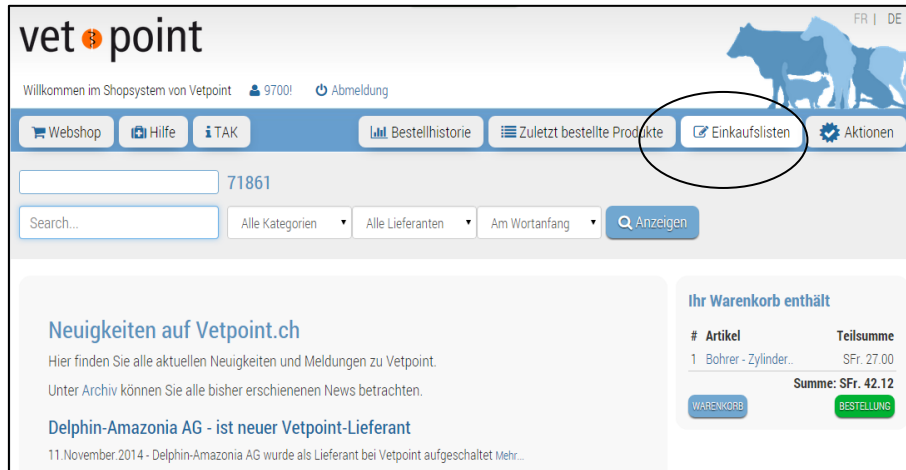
vet point

FR | DE

Willkommen im Shopsystem von Vetpoint 9700! Abmeldung

Webshop Hilfe TAK Bestellhistorie Zuletzt bestellte Produkte Einkaufslisten Aktionen

71861

Search... Alle Kategorien Alle Lieferanten Am Wortanfang Anzeigen

Neuigkeiten auf Vetpoint.ch

Hier finden Sie alle aktuellen Neuigkeiten und Meldungen zu Vetpoint.

Unter Archiv können Sie alle bisher erschienenen News betrachten.

Delphin-Amazonia AG - ist neuer Vetpoint-Lieferant

11.November.2014 - Delphin-Amazonia AG wurde als Lieferant bei Vetpoint aufgeschaltet Mehr...

Ihr Warenkorb enthält

| # | Artikel | Teilsumme |
|---|---|---|
| 1 | Bohrer - Zylinder.. | SFr. 27.00 |

Summe: SFr. 42.12

WARENKORB BESTELLUNG